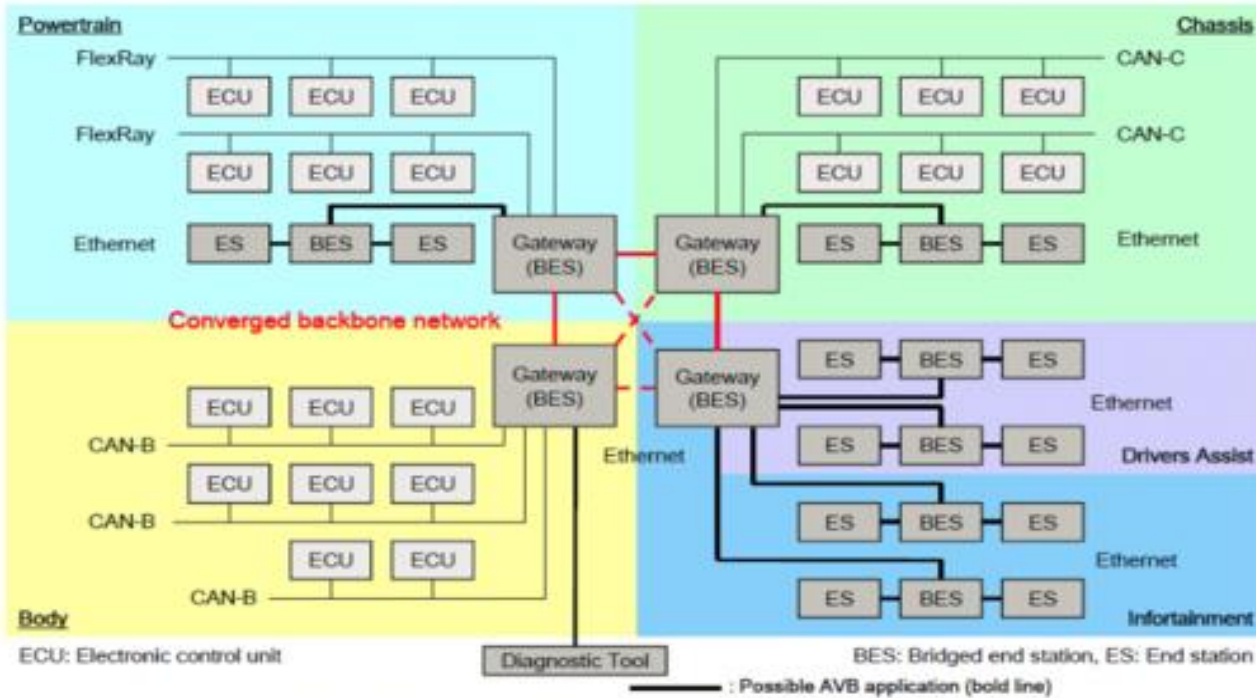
Powertrain

Chassis

FlexRay

ECU ECU ECU

FlexRay

ECU ECU ECU

Ethernet ES BES ES

Gateway (BES)

Gateway (BES)

CAN-C

ECU ECU ECU

CAN-C

ECU ECU ECU

ES BES ES Ethernet

Converged backbone network

Gateway (BES)

Gateway (BES)

ECU ECU ECU

CAN-B

ECU ECU ECU

CAN-B

ECU ECU

CAN-B

Ethernet

ES BES ES

Ethernet

ES BES ES

Drivers Assist

ES BES ES

Ethernet

ES BES ES

Infortainment

Body

ECU: Electronic control unit

Diagnostic Tool

BES: Bridged end station, ES: End station

: Possible AVB application (bold line)